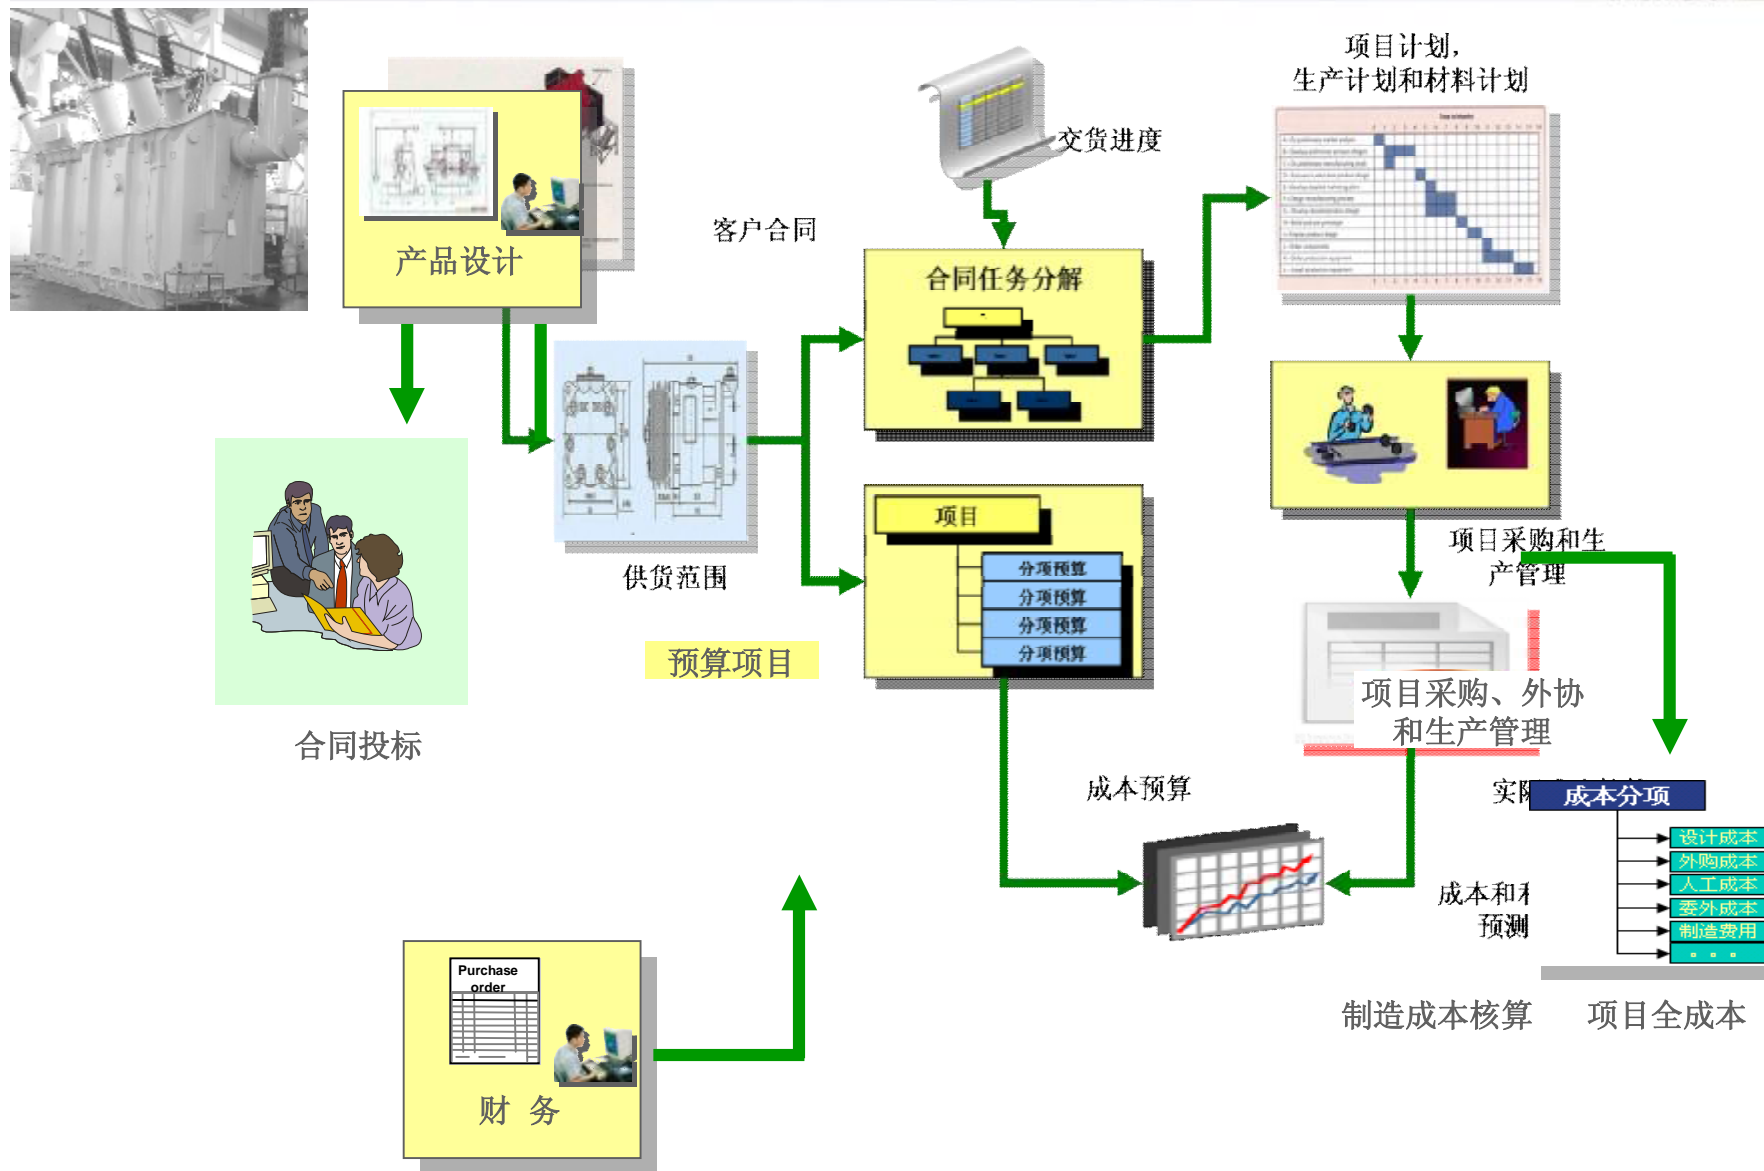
产品设计

客户合同

交货进度

项目计划，
生产计划和材料计划

合同任务分解

供货范围

合同投标

预算项目

项目

分项预算
分项预算
分项预算
分项预算

项目采购和生
产管理

项目采购、外协
和生产管理

成本预算

实际

成本分项

设计成本
外购成本
人工成本
委外成本
制造费用
. . .

成本和
预测

Purchase order

财 务

制造成本核算

项目全成本